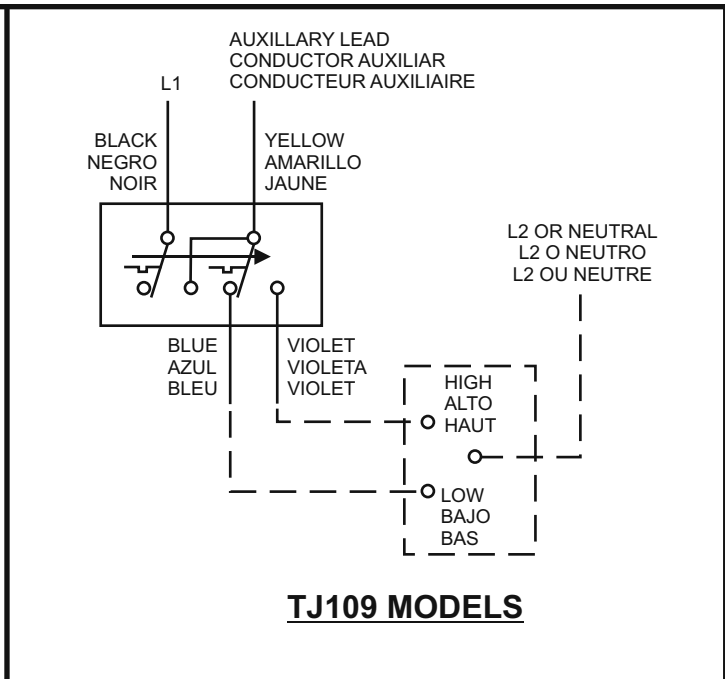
AUXILLARY LEAD
CONDUCTOR AUXILIAR
CONDUCTEUR AUXILIAIRE

L1

BLACK
NEGRO
NOIR

YELLOW
AMARILLO
JAUNE

L2 OR NEUTRAL
L2 O NEUTRO
L2 OU NEUTRE

BLUE
AZUL
BLEU

VIOLET
VIOLETA
VIOLET

HIGH
ALTO
HAUT

LOW
BAJO
BAS

TJ109 MODELS